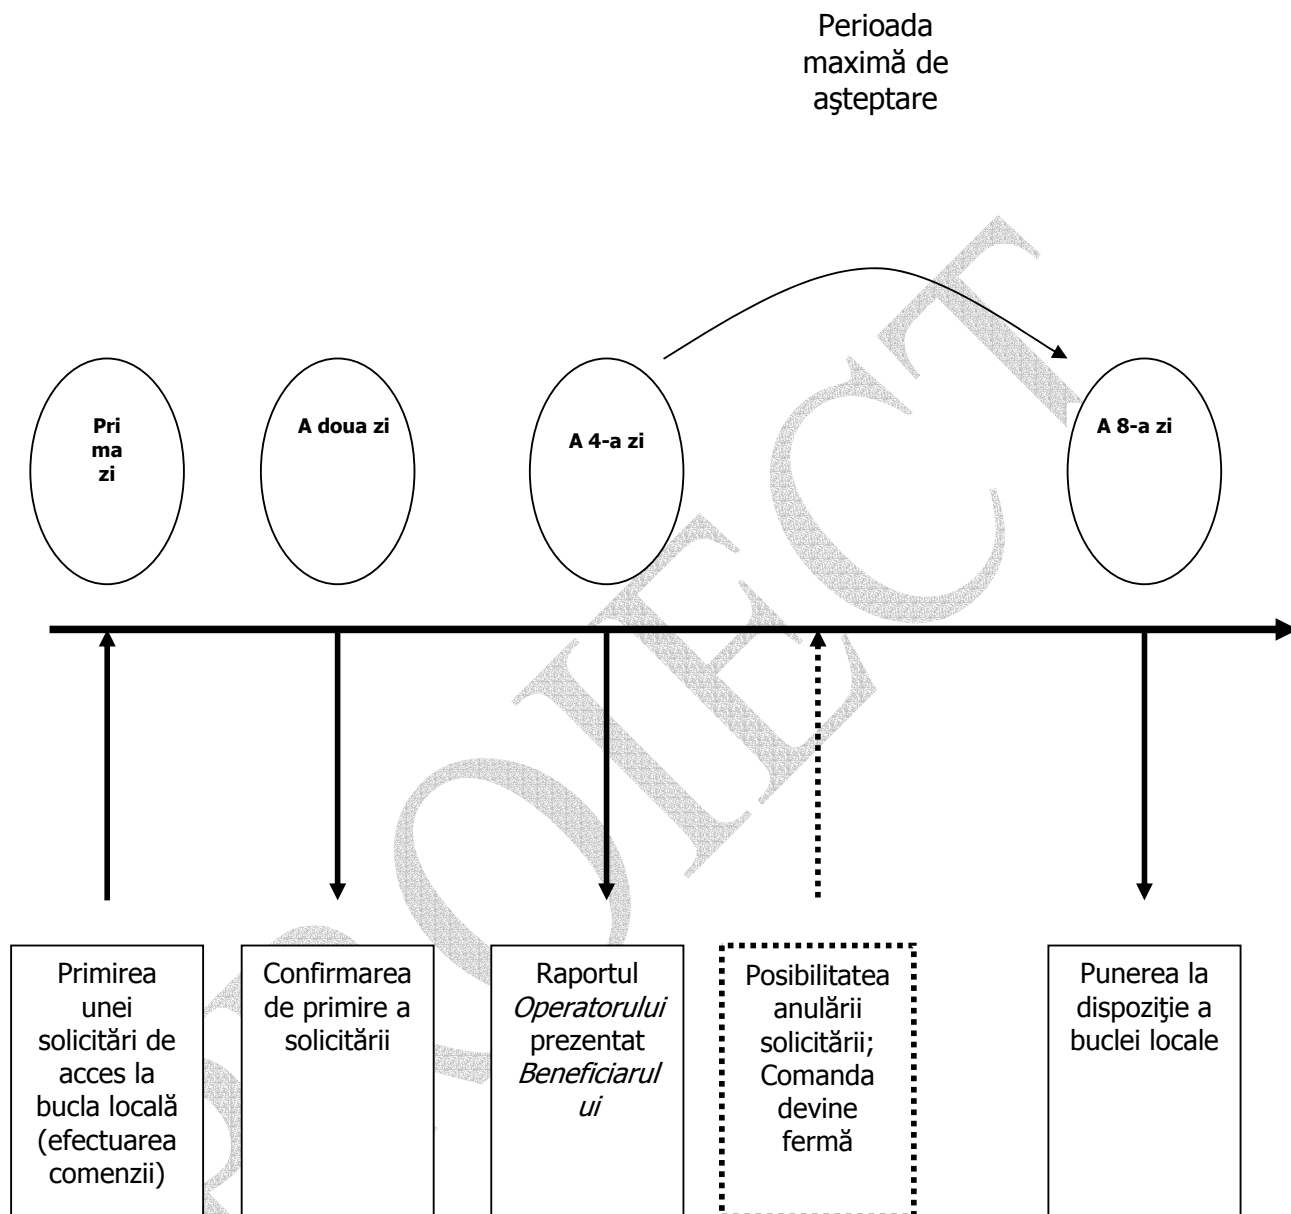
Perioada maximă de aşteptare

Prima zi

A doua zi

A 4-a zi

A 8-a zi

Primirea unei solicitări de acces la bucla locală (efectuarea comenzii)

Confirmarea de primire a solicitării

Raportul *Operatorului* prezentat *Beneficiarului*

Posibilitatea anulării solicitării; Comanda devine fermă

Punerea la dispoziţie a buclei locale

PROIECT